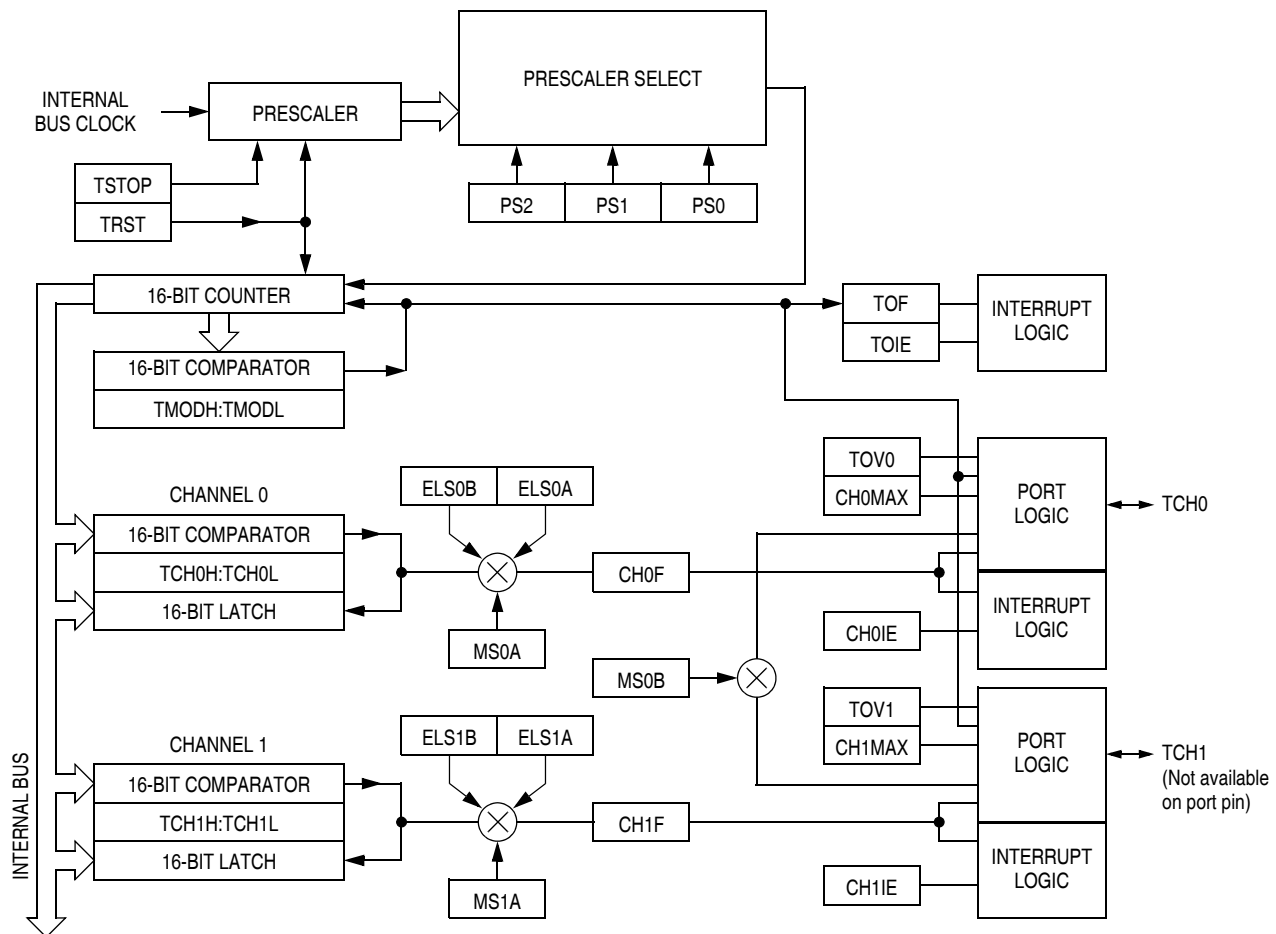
INTERNAL BUS CLOCK

PRESCALER

PRESCALER SELECT

TSTOP

TRST

PS2 PS1 PS0

16-BIT COUNTER

TOF

TOIE

INTERRUPT LOGIC

16-BIT COMPARATOR

TMODH:TMODL

CHANNEL 0

ELS0B ELS0A

TOV0

CH0MAX

PORT LOGIC

TCH0

16-BIT COMPARATOR

TCH0H:TCH0L

16-BIT LATCH

CH0F

INTERRUPT LOGIC

MS0A

CH0IE

MS0B

TOV1

CHANNEL 1

ELS1B ELS1A

CH1MAX

PORT LOGIC

TCH1 (Not available on port pin)

INTERNAL BUS

16-BIT COMPARATOR

TCH1H:TCH1L

16-BIT LATCH

CH1F

INTERRUPT LOGIC

MS1A

CH1IE